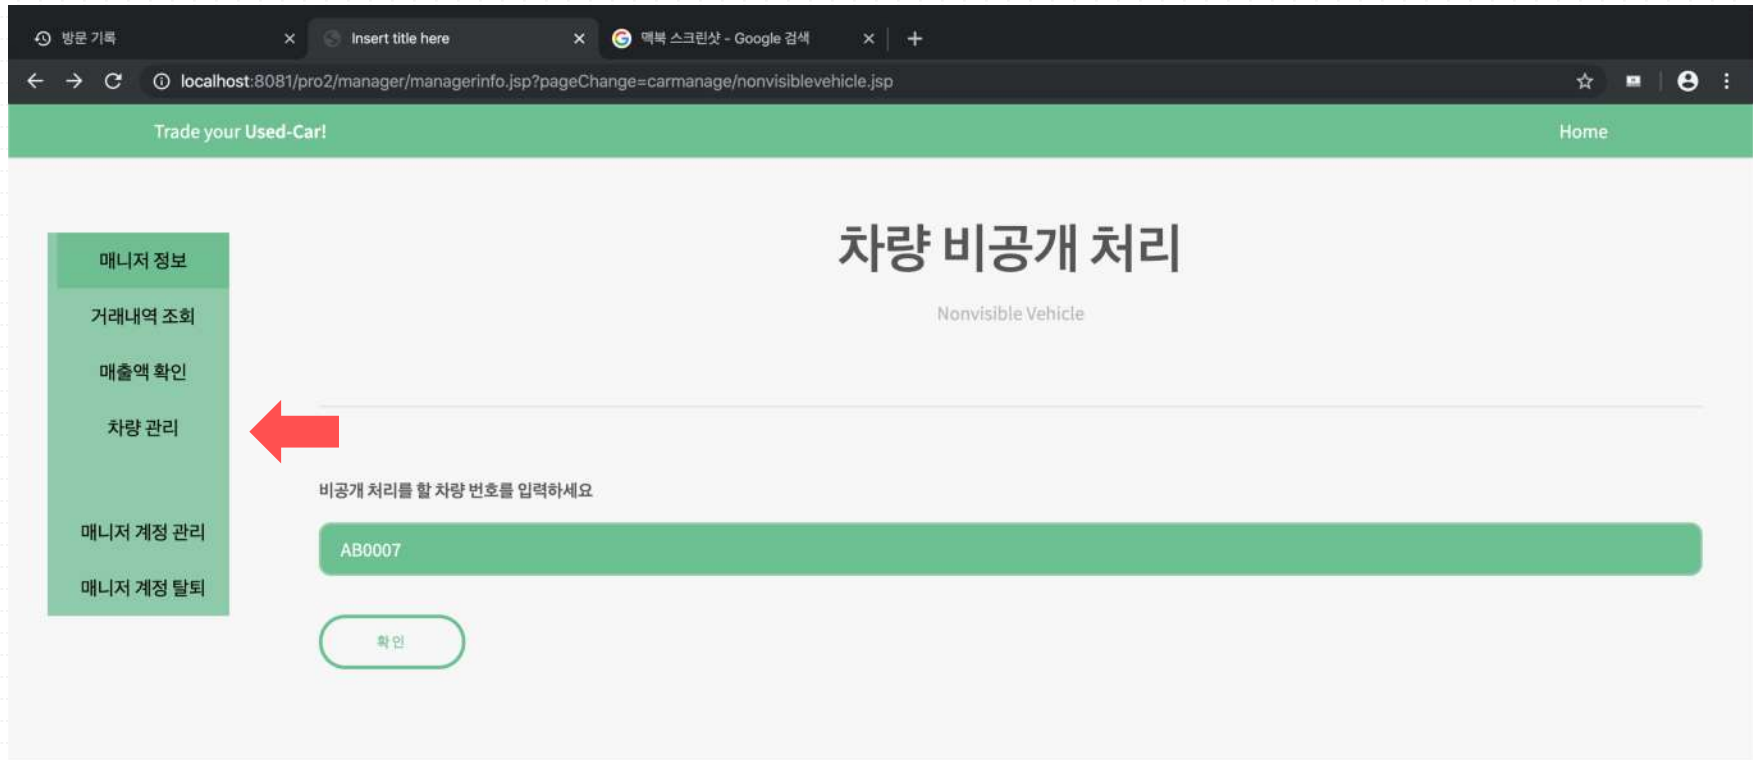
방문 기록 ×
Insert title here ×
맥북 스크린샷 - Google 검색 ×
+

localhost:8081/pro2/manager/managerinfo.jsp?pageChange=carmanage/nonvisiblevehicle.jsp

Trade your Used-Car!
Home

매니저 정보
거래내역 조회
매출액 확인
차량 관리
매니저 계정 관리
매니저 계정 탈퇴

차량 비공개 처리

Nonvisible Vehicle

비공개 처리를 할 차량 번호를 입력하세요

AB0007

확인